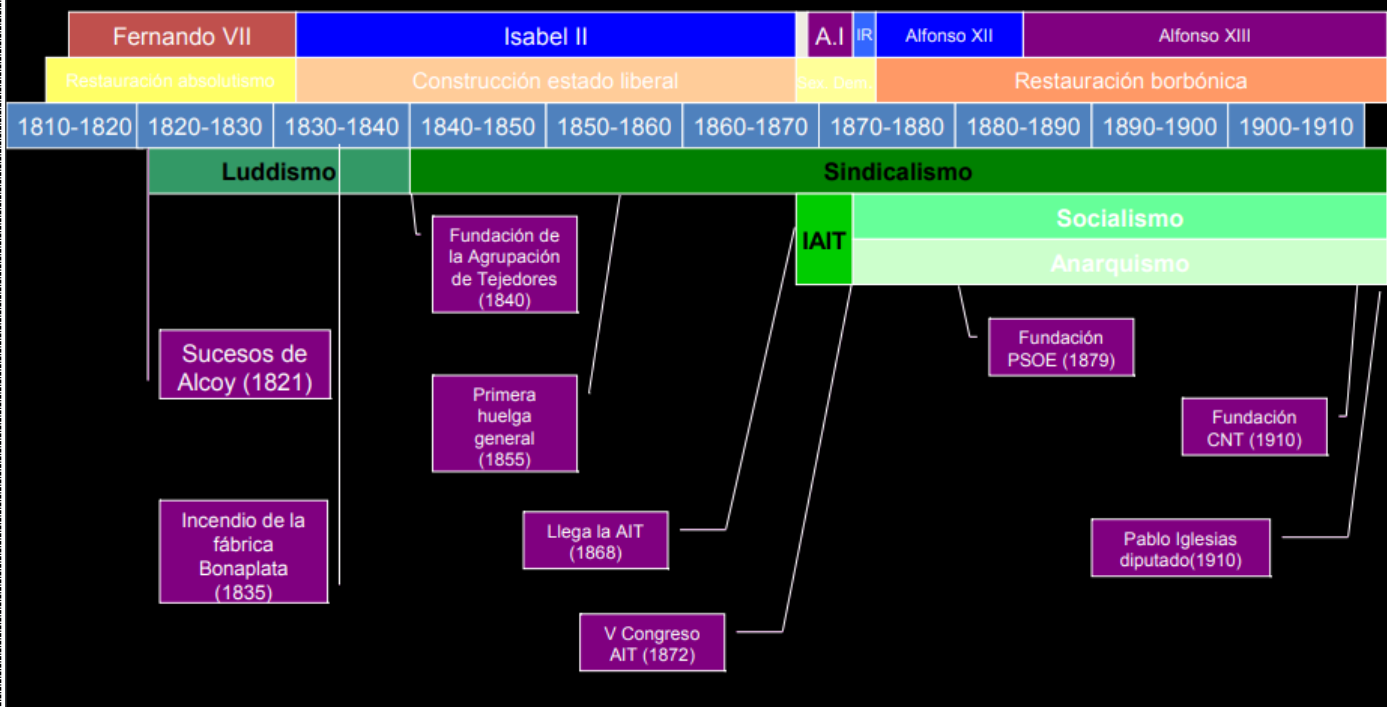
Fernando VII
Isabel II
A.I
IR
Alfonso XII
Alfonso XIII

Restauración absolutismo
Construcción estado liberal
Sex. Dem
Restauración borbónica

| 1810-1820 | 1820-1830 | 1830-1840 | 1840-1850 | 1850-1860 | 1860-1870 | 1870-1880 | 1880-1890 | 1890-1900 | 1900-1910 |
|---|---|---|---|---|---|---|---|---|---|

Luddismo
Sindicalismo
IAIT
Socialismo
Anarquismo

Fundación de la Agrupación de Tejedores (1840)

Sucesos de Alcoy (1821)

Primera huelga general (1855)

Fundación PSOE (1879)

Fundación CNT (1910)

Incendio de la fábrica Bonaplata (1835)

Llega la AIT (1868)

Pablo Iglesias diputado(1910)

V Congreso AIT (1872)